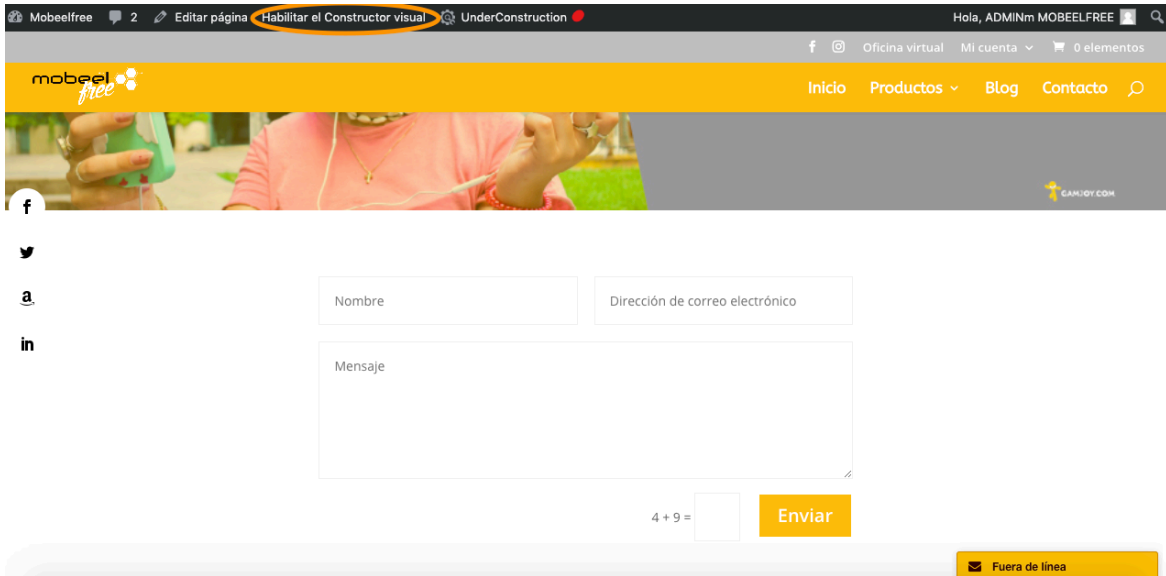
Mobeelfree 2 Editar página Habilitar el Constructor visual UnderConstruction

Hola, ADMINm MOBEELFREE

Oficina virtual Mi cuenta 0 elementos

mobeel free

Inicio Productos Blog Contacto

CAMJOY.COM

Nombre

Dirección de correo electrónico

Mensaje

4 + 9 =

Enviar

Fuera de línea